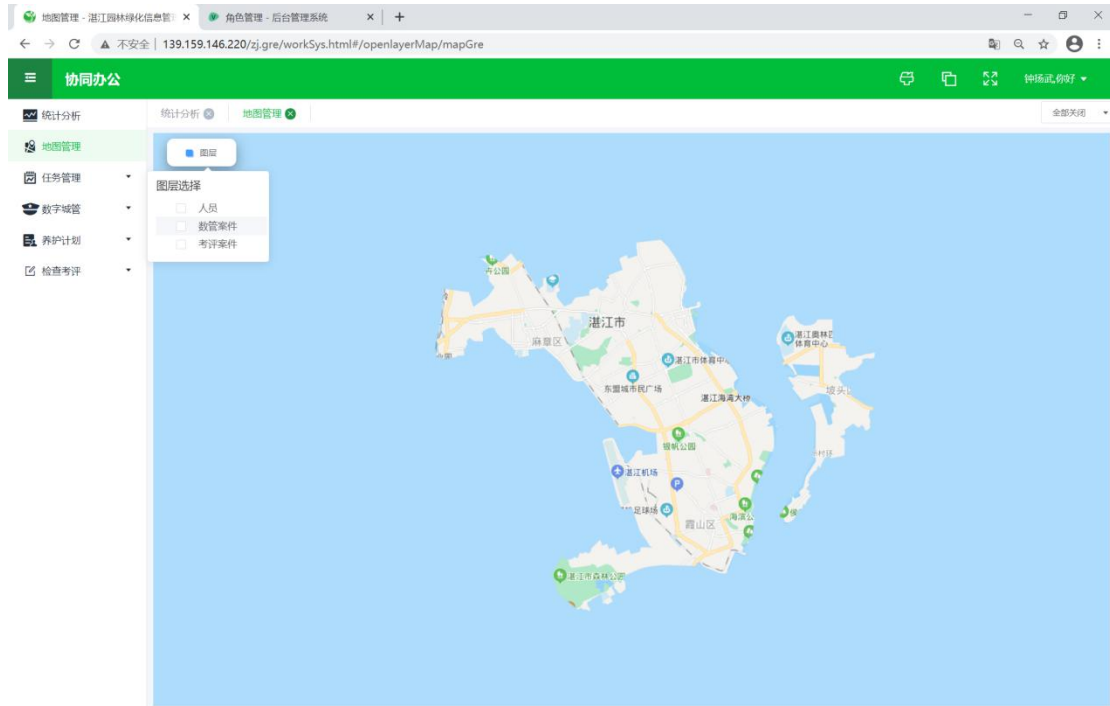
地图管理 - 湛江园林绿化信息管 ×
角色管理 - 后台管理系统 ×
+
不安全 | 139.159.146.220/zj.gre/workSys.html#/openlayerMap/mapGre

协同办公
钟扬武,你好

统计分析
地图管理
任务管理
数字城管
养护计划
检查考评

统计分析
地图管理
全部关闭

图层
图层选择
人员
数管案件
考评案件

湛江市
麻章区
湛江市体育中
东盟城市民广场
湛江海湾大桥
湛江奥林匹克体育中心
坡头
银帆公园
湛江机场
足球场
霞山区
海滨公
湛江市森林公园